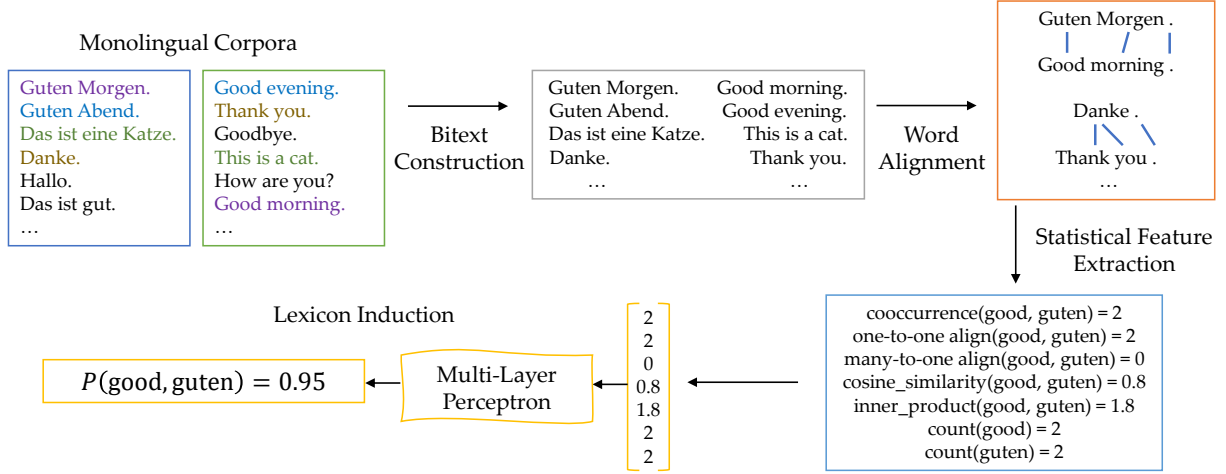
Monolingual Corpora

Guten Morgen.
Guten Abend.
Das ist eine Katze.
Danke.
Hallo.
Das ist gut.
…

Good evening.
Thank you.
Goodbye.
This is a cat.
How are you?
Good morning.
…

Bitext Construction

| Guten Morgen. | Good morning. |
|---|---|
| Guten Abend. | Good evening. |
| Das ist eine Katze. | This is a cat. |
| Danke. | Thank you. |
| … | … |

Word Alignment

Guten Morgen .
Good morning .

Danke .
Thank you .
…

Statistical Feature Extraction

cooccurrence(good, guten) = 2
one-to-one align(good, guten) = 2
many-to-one align(good, guten) = 0
cosine_similarity(good, guten) = 0.8
inner_product(good, guten) = 1.8
count(good) = 2
count(guten) = 2

2
2
0
0.8
1.8
2
2

Lexicon Induction

Multi-Layer Perceptron

$P(\text{good}, \text{guten}) = 0.95$